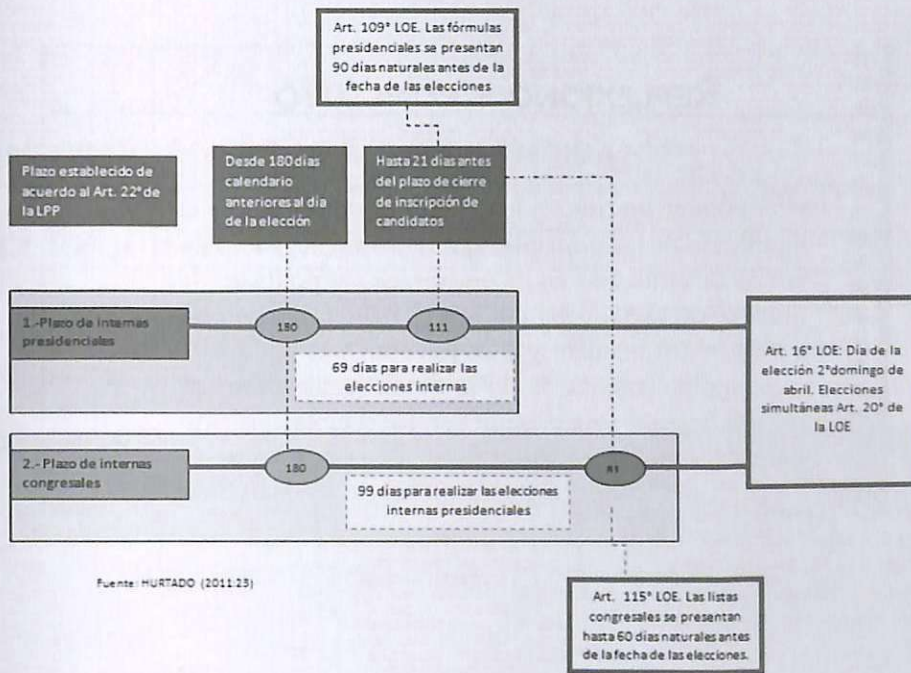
Art. 109° LOE. Las fórmulas presidenciales se presentan 90 días naturales antes de la fecha de las elecciones

Plazo establecido de acuerdo al Art. 22° de la LPP

Desde 180 días calendario anteriores al día de la elección

Hasta 21 días antes del plazo de cierre de inscripción de candidatos

1.-Plazo de internas presidenciales

180

111

69 días para realizar las elecciones internas

Art. 16° LOE: Día de la elección 2° domingo de abril. Elecciones simultáneas Art. 20° de la LOE

2.- Plazo de internas congresales

180

81

99 días para realizar las elecciones internas presidenciales

Fuente: HURTADO (2011:23)

Art. 115° LOE. Las listas congresales se presentan hasta 60 días naturales antes de la fecha de las elecciones.